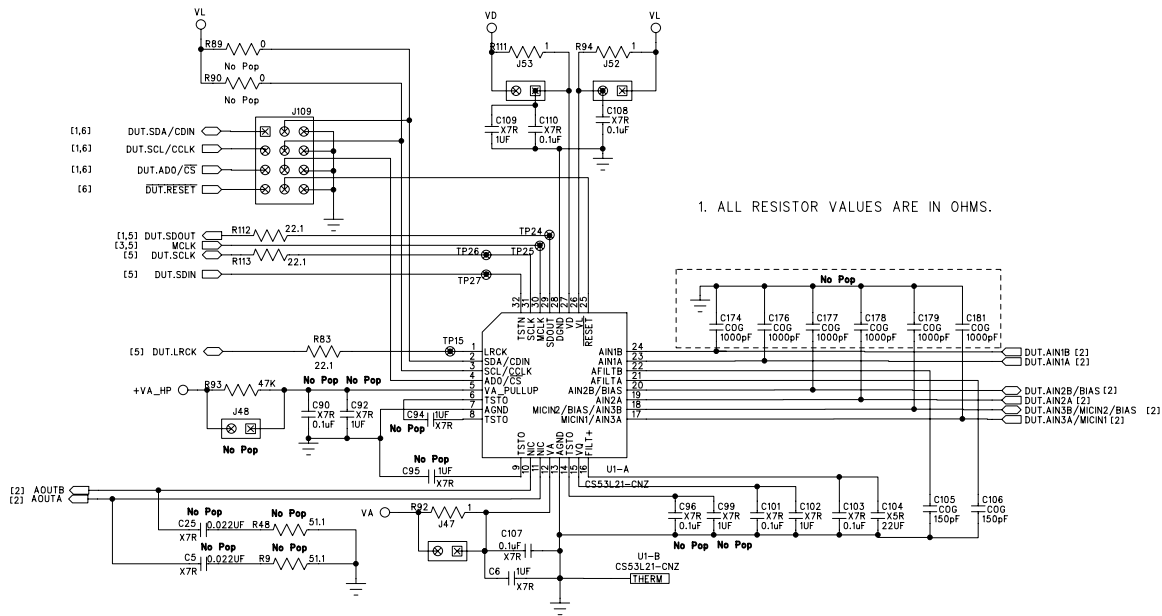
VL
R89 0
No Pop
R90 0
No Pop
J109
[1,6] DUT.SDA/CDIN
[1,6] DUT.SCL/CCLK
[1,6] DUT.AD0/$\overline{CS}$
[6] $\overline{DUT.RESET}$
VD
R111 1
J53
C109 X7R 1UF
C110 X7R 0.1uF
VL
R94 1
J52
C108 X7R 0.1uF
1. ALL RESISTOR VALUES ARE IN OHMS.
[1,5] DUT.SDOUT
R112 22.1
[3,5] MCLK
[5] DUT.SCLK
R113 22.1
[5] DUT.SDIN
TP24
TP26
TP25
TP27
No Pop
C174 COG 1000pF
C176 COG 1000pF
C177 COG 1000pF
C178 COG 1000pF
C179 COG 1000pF
C181 COG 1000pF
TSTN SCLK MCLK SDOUT DGND VD VL $\overline{RESET}$
32 31 30 29 28 27 26 25
[5] DUT.LRCK
R83 22.1
TP15
1 LRCK
2 SDA/CDIN
3 SCL/CCLK
4 AD0/$\overline{CS}$
5 VA_PULLUP
6 TSTO
7 AGND
8 TSTO
AIN1B 24
AIN1A 23
AFILTB 22
AFILTA 21
AIN2B/BIAS 20
AIN2A 19
MICIN2/BIAS/AIN3B 18
MICIN1/AIN3A 17
DUT.AIN1B [2]
DUT.AIN1A [2]
DUT.AIN2B/BIAS [2]
DUT.AIN2A [2]
DUT.AIN3B/MICIN2/BIAS [2]
DUT.AIN3A/MICIN1 [2]
+VA_HP
R93 47K
J48
No Pop
No Pop No Pop
C90 X7R 0.1uF
C92 X7R 1UF
C94 1UF X7R
No Pop
No Pop
C95 1UF X7R
TSTO NIC NIC VA AGND TSTO VQ FILT+
9 10 11 12 13 14 15 16
U1-A
CS53L21-CNZ
[2] AOUTB
[2] AOUTA
No Pop No Pop
C25 0.022UF R48 51.1
X7R
No Pop No Pop
C5 0.022UF R9 51.1
X7R
VA
R92 1
J47
C107 0.1uF X7R
C6 1UF X7R
U1-B
CS53L21-CNZ
THERM
C96 X7R 0.1uF
C99 X7R 1UF
C101 X7R 0.1uF
C102 X7R 1UF
C103 X7R 0.1uF
C104 X5R 22UF
C105 COG 150pF
C106 COG 150pF
No Pop No Pop No Pop